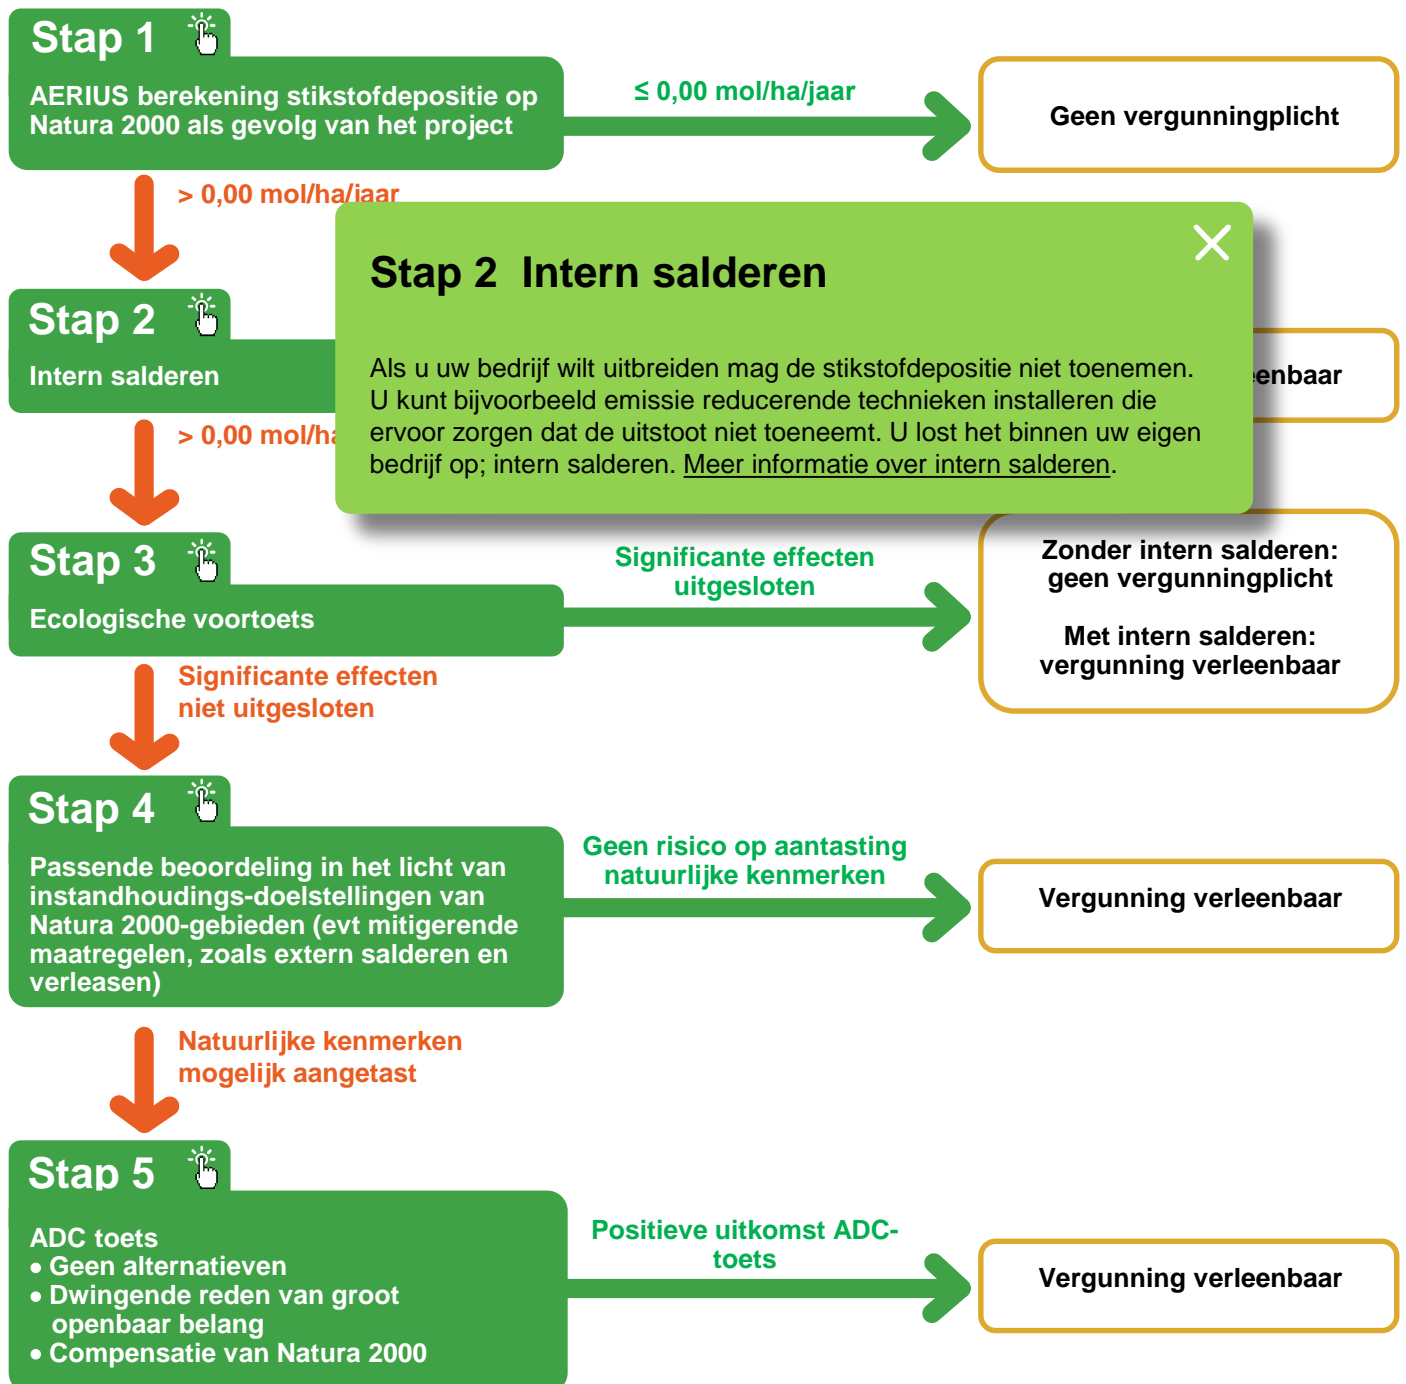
Stap 1

AERIUS berekening stikstofdepositie op Natura 2000 als gevolg van het project

≤ 0,00 mol/ha/jaar

Geen vergunningplicht

> 0,00 mol/ha/jaar

Stap 2

Intern salderen

> 0,00 mol/ha

enbaar

Stap 2 Intern salderen

Als u uw bedrijf wilt uitbreiden mag de stikstofdepositie niet toenemen. U kunt bijvoorbeeld emissie reducerende technieken installeren die ervoor zorgen dat de uitstoot niet toeneemt. U lost het binnen uw eigen bedrijf op; intern salderen. Meer informatie over intern salderen.

Stap 3

Ecologische voortoets

Significante effecten uitgesloten

Zonder intern salderen: geen vergunningplicht

Met intern salderen: vergunning verleenbaar

Significante effecten niet uitgesloten

Stap 4

Passende beoordeling in het licht van instandhoudings-doelstellingen van Natura 2000-gebieden (evt mitigerende maatregelen, zoals extern salderen en verleasen)

Geen risico op aantasting natuurlijke kenmerken

Vergunning verleenbaar

Natuurlijke kenmerken mogelijk aangetast

Stap 5

ADC toets
• Geen alternatieven
• Dwingende reden van groot openbaar belang
• Compensatie van Natura 2000

Positieve uitkomst ADC-toets

Vergunning verleenbaar